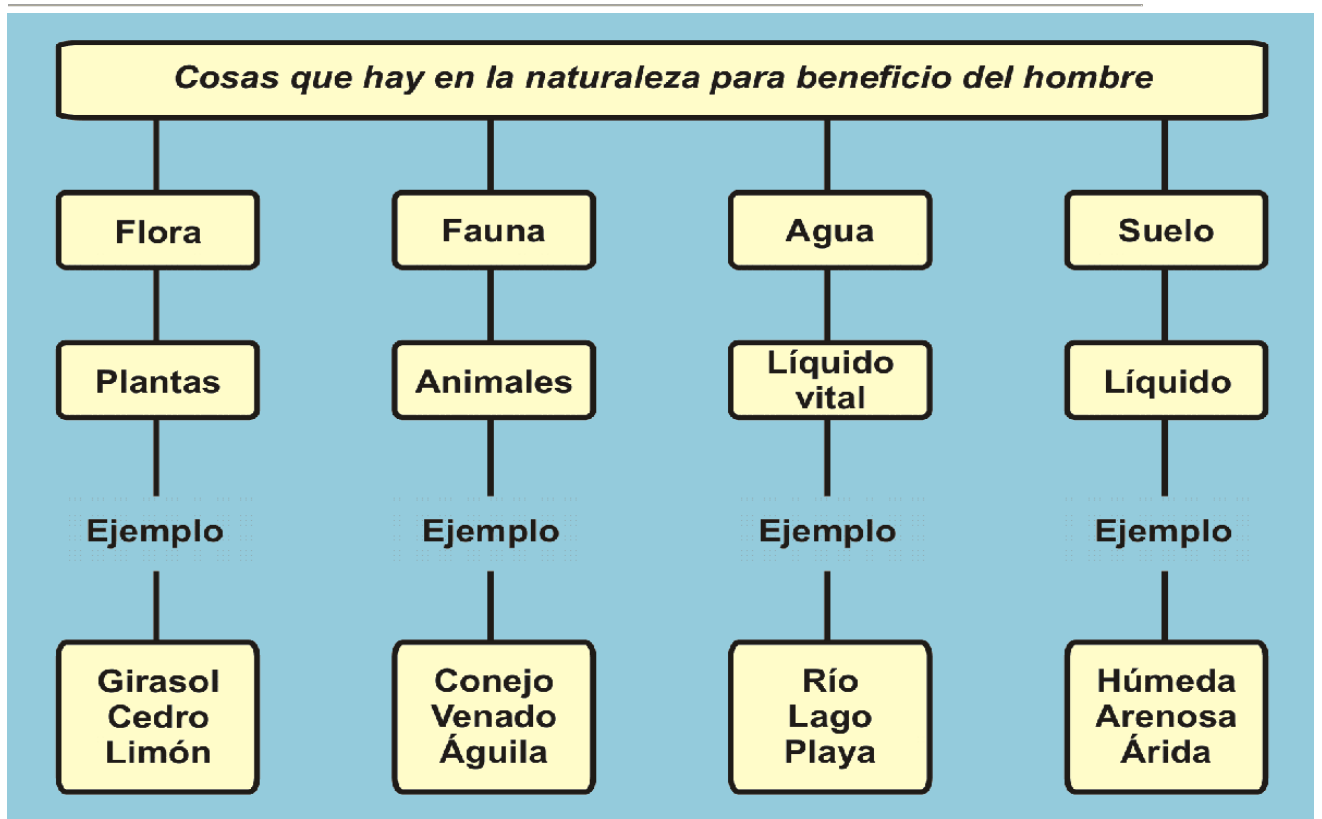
Cosas que hay en la naturaleza para beneficio del hombre

Flora

Plantas

Ejemplo

Girasol
Cedro
Limón

Fauna

Animales

Ejemplo

Conejo
Venado
Águila

Agua

Líquido vital

Ejemplo

Río
Lago
Playa

Suelo

Líquido

Ejemplo

Húmeda
Arenosa
Árida